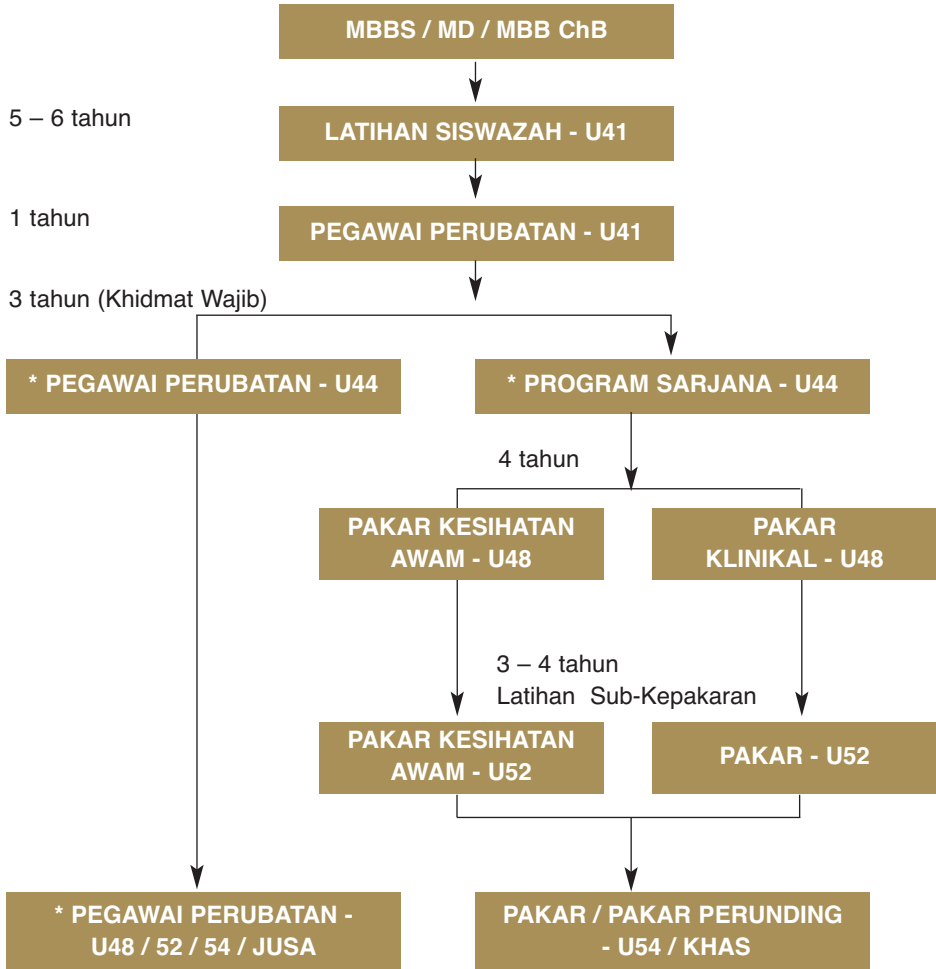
MBBS / MD / MBB ChB

5 – 6 tahun

LATIHAN SISWAZAH - U41

1 tahun

PEGAWAI PERUBATAN - U41

3 tahun (Khidmat Wajib)

* PEGAWAI PERUBATAN - U44

* PROGRAM SARJANA - U44

4 tahun

PAKAR KESIHATAN AWAM - U48

PAKAR KLINIKAL - U48

3 – 4 tahun
Latihan Sub-Kepakaran

PAKAR KESIHATAN AWAM - U52

PAKAR - U52

* PEGAWAI PERUBATAN - U48 / 52 / 54 / JUSA

PAKAR / PAKAR PERUNDING - U54 / KHAS